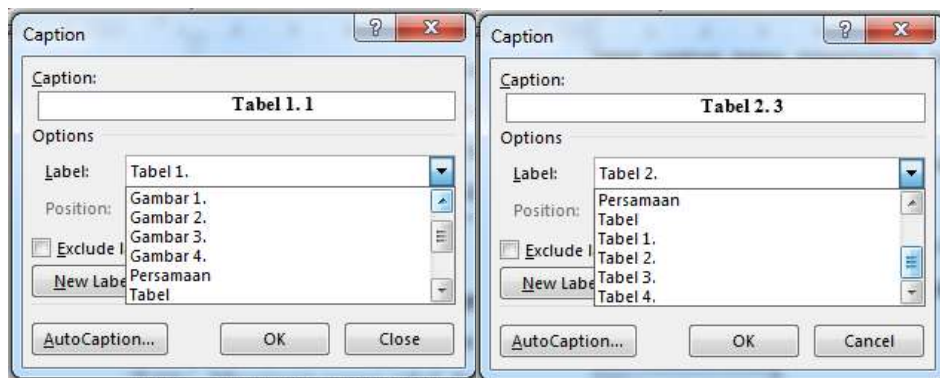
Caption ? X

Caption:
Tabel 1. 1
Options
Label: Tabel 1.
Position:
Gambar 1.
Gambar 2.
Gambar 3.
Gambar 4.
Persamaan
Tabel
Exclude l
New Labe
AutoCaption... OK Close

Caption ? X

Caption:
Tabel 2. 3
Options
Label: Tabel 2.
Position:
Persamaan
Tabel
Tabel 1.
Tabel 2.
Tabel 3.
Tabel 4.
Exclude l
New Labe
AutoCaption... OK Cancel